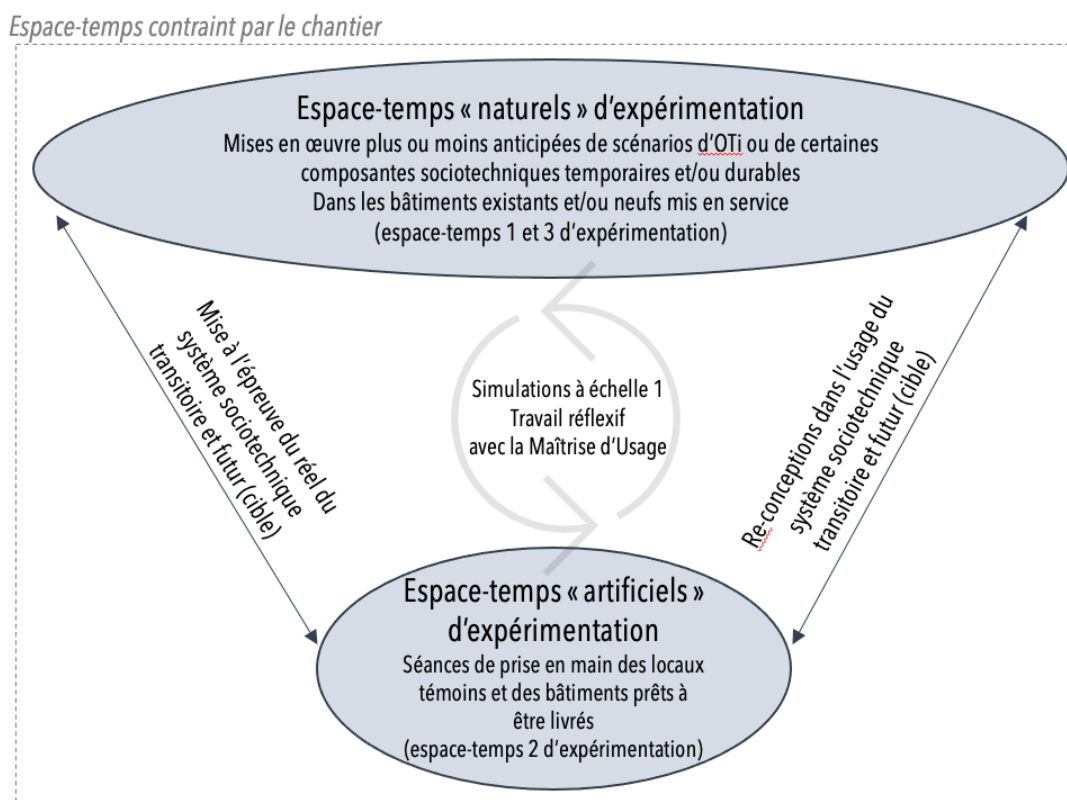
Espace-temps contraint par le chantier

Espace-temps « naturels » d'expérimentation
Mises en œuvre plus ou moins anticipées de scénarios d'OTi ou de certaines composantes sociotechniques temporaires et/ou durables
Dans les bâtiments existants et/ou neufs mis en service
(espace-temps 1 et 3 d'expérimentation)

Mise à l'épreuve du réel du système sociotechnique transitoire et futur (cible)

Simulations à échelle 1
Travail réflexif
avec la Maîtrise d'Usage

Re-conceptions dans l'usage du système sociotechnique transitoire et futur (cible)

Espace-temps « artificiels » d'expérimentation
Séances de prise en main des locaux témoins et des bâtiments prêts à être livrés
(espace-temps 2 d'expérimentation)